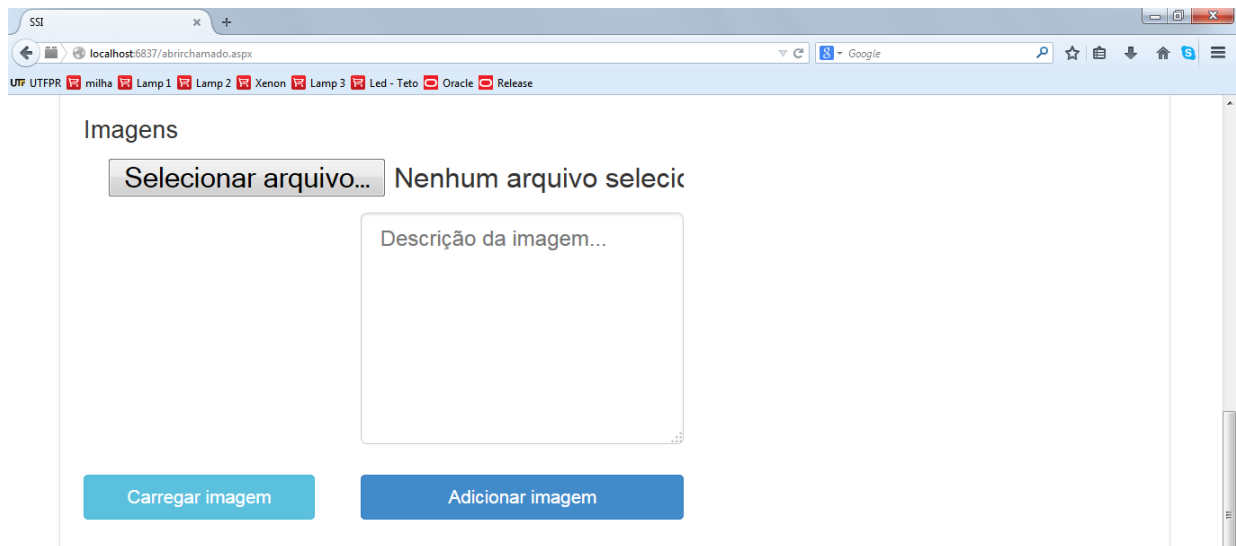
SSI ×
+
localhost:6837/abrirchamado.aspx
Google
UTFPR milha Lamp 1 Lamp 2 Xenon Lamp 3 Led - Teto Oracle Release

Imagens

Selecionar arquivo... Nenhum arquivo selecic

Descrição da imagem...

Carregar imagem

Adicionar imagem